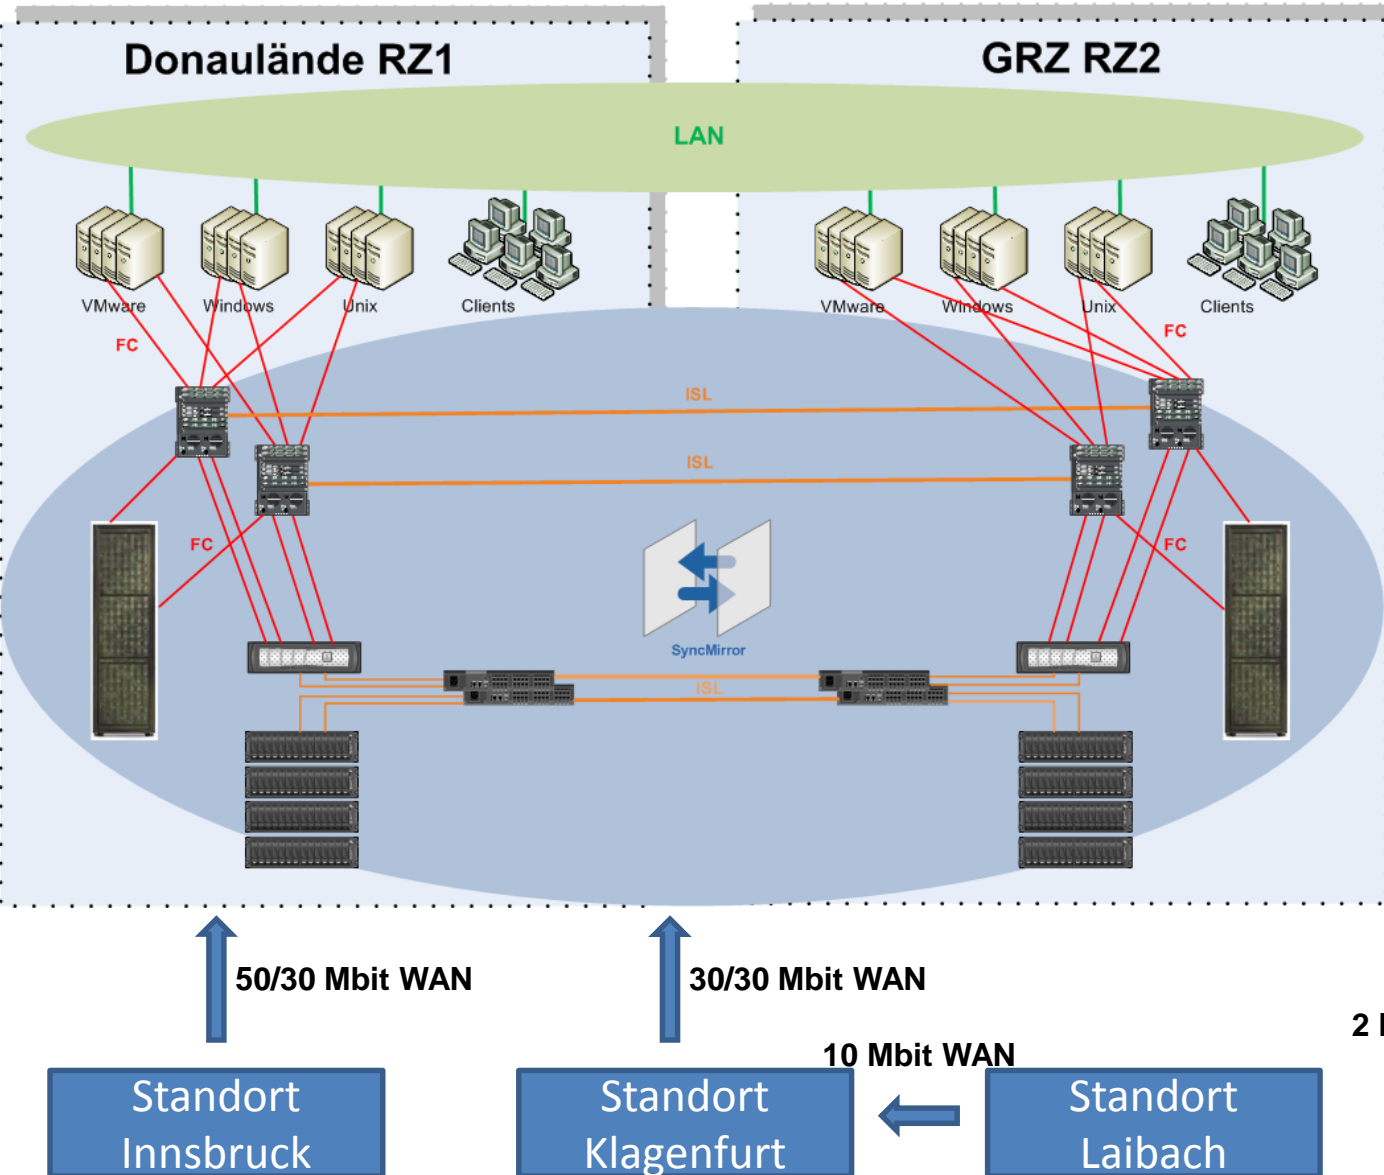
Donaulände RZ1

GRZ RZ2

LAN

VMware

Windows

Unix

Clients

VMware

Windows

Unix

Clients

FC

FC

ISL

ISL

FC

FC

SyncMirror

ISL

50/30 Mbit WAN

30/30 Mbit WAN

2 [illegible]

10 Mbit WAN

Standort Innsbruck

Standort Klagenfurt

Standort Laibach